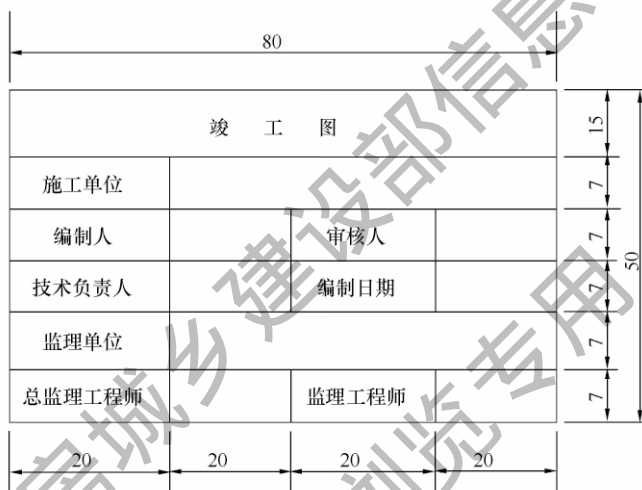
80

| 竣 工 图 | | | |
|---|---|---|---|
| 施工单位 | | | |
| 编制人 | | 审核人 | |
| 技术负责人 | | 编制日期 | |
| 监理单位 | | | |
| 总监理工程师 | | 监理工程师 | |

15
7
7
7
7
7
50

20 20 20 20

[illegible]城乡建设部信息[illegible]览专用